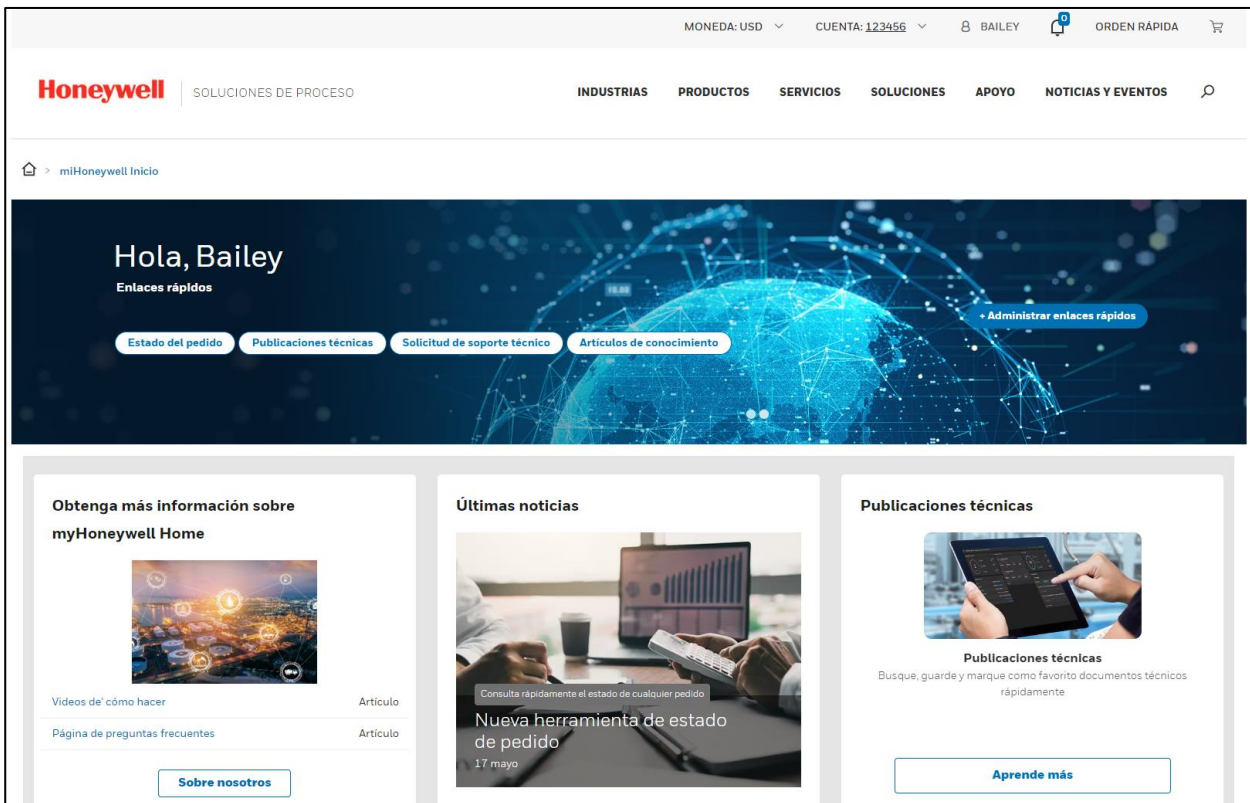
MONEDA: USD CUENTA: 123456 BAILEY 0 ORDEN RÁPIDA

Honeywell SOLUCIONES DE PROCESO

INDUSTRIAS PRODUCTOS SERVICIOS SOLUCIONES APOYO NOTICIAS Y EVENTOS

> miHoneywell Inicio

Hola, Bailey

Enlaces rápidos

Estado del pedido Publicaciones técnicas Solicitud de soporte técnico Artículos de conocimiento

+ Administrar enlaces rápidos

Obtenga más información sobre myHoneywell Home

Videos de' cómo hacer Artículo

Página de preguntas frecuentes Artículo

Sobre nosotros

Últimas noticias

Consulta rápidamente el estado de cualquier pedido

Nueva herramienta de estado de pedido

17 mayo

Publicaciones técnicas

Publicaciones técnicas

Busque, guarde y marque como favorito documentos técnicos rápidamente

Aprende más